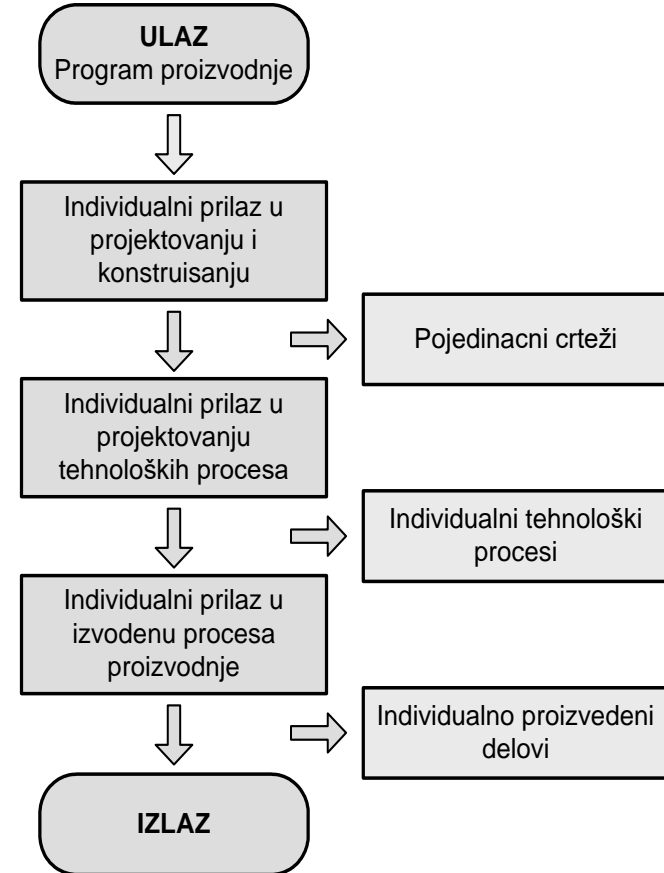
ULAZ
Program proizvodnje

Individualni prilaz u projektovanju i konstruisanju

Pojedinacni crteži

Individualni prilaz u projektovanju tehnoloških procesa

Individualni tehnološki procesi

Individualni prilaz u izvodenu procesa proizvodnje

Individualno proizvedeni delovi

IZLAZ